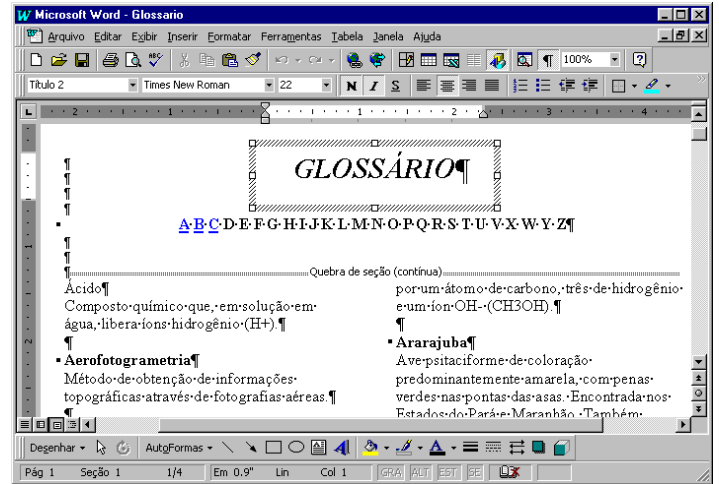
Microsoft Word - Glossario

Arquivo Editar Exibir Inserir Formatar Ferramentas Tabela Janela Ajuda

100%

Título 2 | Times New Roman | 22 | N | I | S

¶
¶
¶
¶

GLOSSÁRIO¶

A·B·C·D·E·F·G·H·I·J·K·L·M·N·O·P·Q·R·S·T·U·V·X·W·Y·Z¶

¶
¶
¶ Quebra de seção (contínua)

Ácido¶
Composto·químico·que,·em·solução·em·água,·libera·íons·hidrogênio·(H+).¶
¶
Aerofotogrametria¶
Método·de·obtenção·de·informações·topográficas·através·de·fotografias·aéreas.¶
¶

por·um·átomo·de·carbono,·três·de·hidrogênio·e·um·íon·OH-·(CH3OH).¶
¶
Ararajuba¶
Ave·psitaciforme·de·coloração·predominantemente·amarela,·com·penas·verdes·nas·pontas·das·asas.·Encontrada·nos·Estados·do·Pará·e·Maranhão.·Também·

Desenhar · AutoFormas ·

Pág 1 | Seção 1 | 1/4 | Em 0.9" | Lin | Col 1 | GRA | ALT | EST | SE